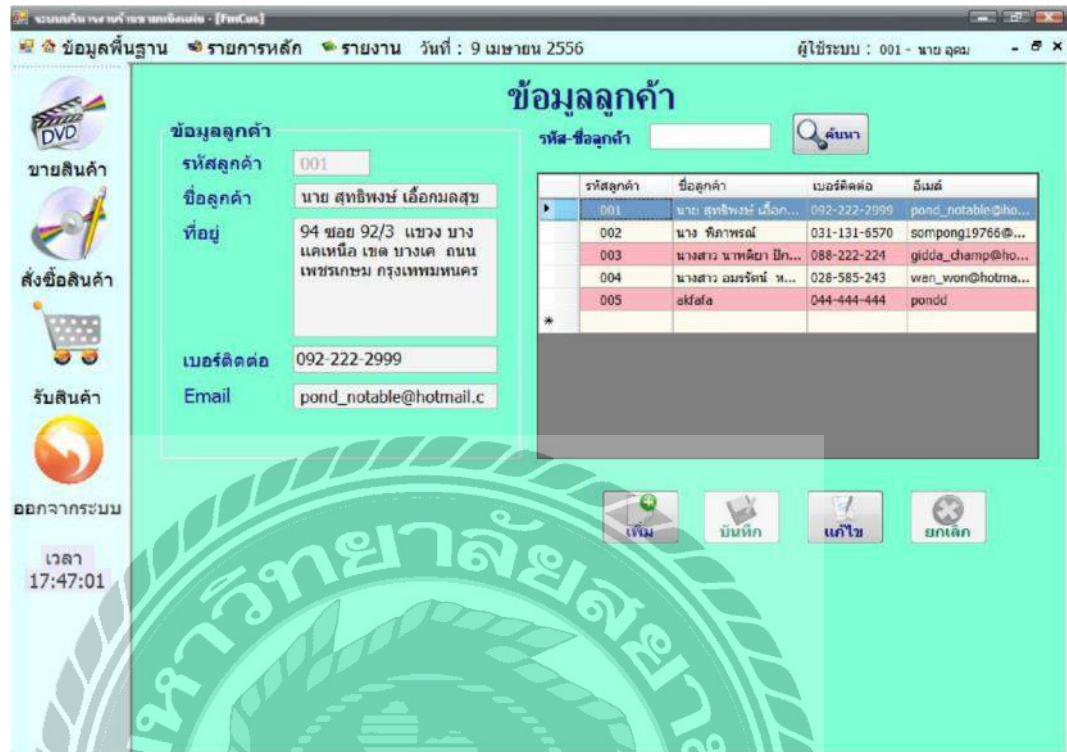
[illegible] - [FmCus]

ข้อมูลพื้นฐาน รายการหลัก รายงาน วันที่ : 9 เมษายน 2556 ผู้ใช้ระบบ : 001 - นาย อุดม

DVD
ขายสินค้า
สั่งซื้อสินค้า
รับสินค้า
ออกจากระบบ
เวลา
17:47:01

ข้อมูลลูกค้า

ข้อมูลลูกค้า
รหัสลูกค้า 001
ชื่อลูกค้า นาย สุทธิพงษ์ เอื้อกมลสุข
ที่อยู่ 94 ซอย 92/3 แขวง บางแคเหนือ เขต บางแค ถนน เพชรเกษม กรุงเทพมหานคร
เบอร์ติดต่อ 092-222-2999
Email pond_notable@hotmail.c

รหัส-ชื่อลูกค้า ค้นหา

| | รหัสลูกค้า | ชื่อลูกค้า | เบอร์ติดต่อ | อีเมล์ |
|---|---|---|---|---|
| ▸ | 001 | นาย สุทธิพงษ์ เอื้อก... | 092-222-2999 | pond_notable@ho... |
| | 002 | นาง พิภาพรณ์ | 031-131-6570 | sompong19766@... |
| | 003 | นางสาว นาฑติยา ปัก... | 088-222-224 | gidda_champ@ho... |
| | 004 | นางสาว อมรรัตน์ ห... | 028-585-243 | wan_won@hotma... |
| | 005 | akfafa | 044-444-444 | pondd |
| * | | | | |

เพิ่ม บันทึก แก้ไข ยกเลิก